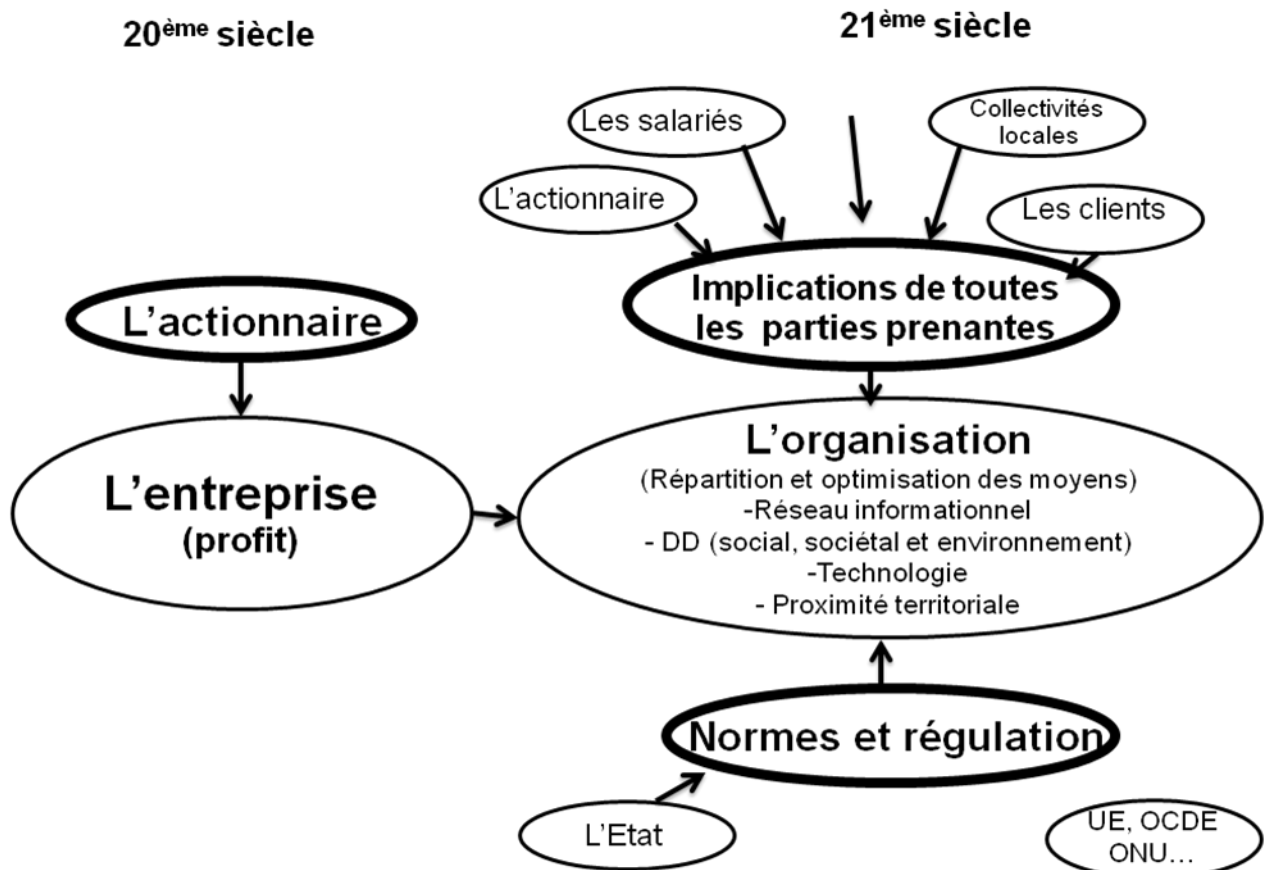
20$^{ème}$ siècle

21$^{ème}$ siècle

Les salariés

Collectivités locales

L'actionnaire

Les clients

Implications de toutes les parties prenantes

L'actionnaire

L'entreprise (profit)

L'organisation
(Répartition et optimisation des moyens)
-Réseau informationnel
- DD (social, sociétal et environnement)
-Technologie
- Proximité territoriale

Normes et régulation

L'Etat

UE, OCDE ONU…